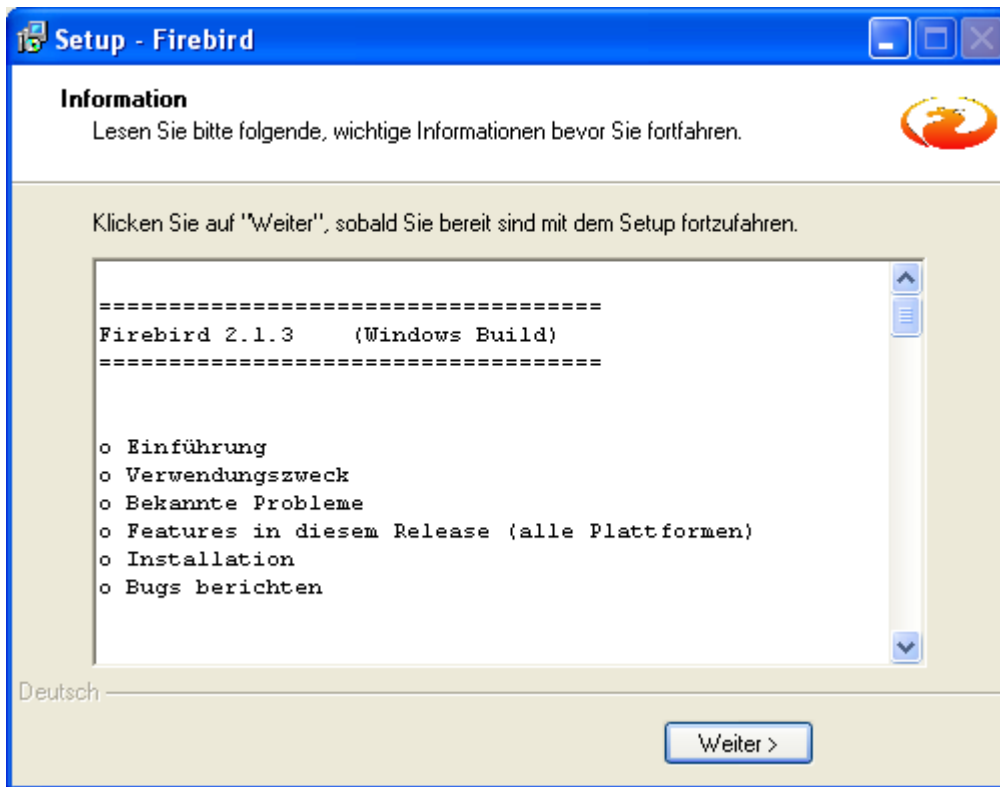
Setup - Firebird

Information
Lesen Sie bitte folgende, wichtige Informationen bevor Sie fortfahren.

Klicken Sie auf "Weiter", sobald Sie bereit sind mit dem Setup fortzufahren.

====================================
Firebird 2.1.3    (Windows Build)
====================================

o Einführung
o Verwendungszweck
o Bekannte Probleme
o Features in diesem Release (alle Plattformen)
o Installation
o Bugs berichten

Deutsch

Weiter >